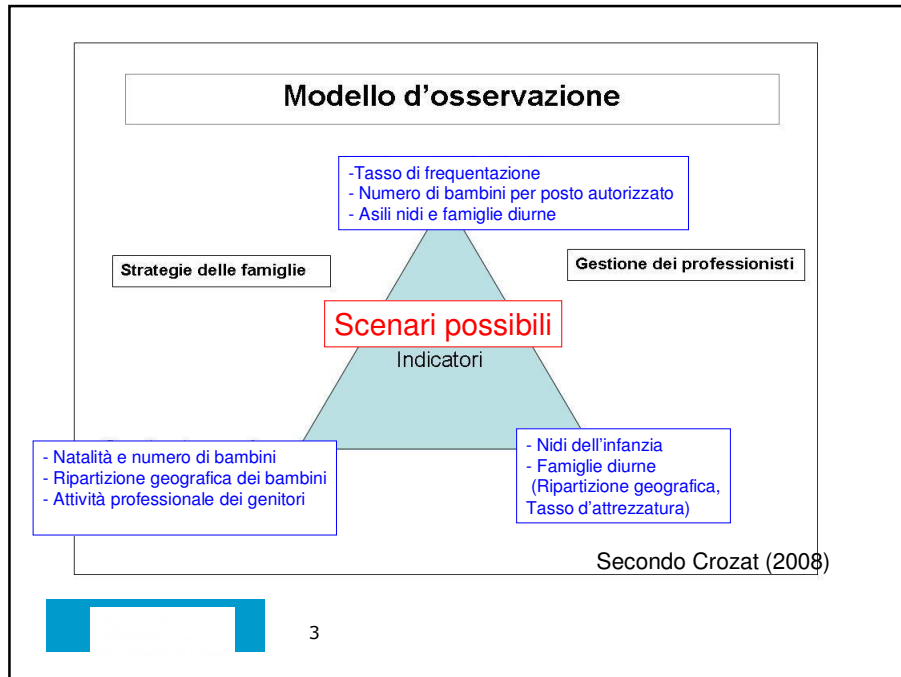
Modello d'osservazione

-Tasso di frequentazione
- Numero di bambini per posto autorizzato
- Asili nidi e famiglie diurne

Strategie delle famiglie

Gestione dei professionisti

Scenari possibili

Indicatori

- Natalità e numero di bambini
- Ripartizione geografica dei bambini
- Attività professionale dei genitori

- Nidi dell'infanzia
- Famiglie diurne
(Ripartizione geografica, Tasso d'attrezzatura)

Secondo Crozat (2008)

3